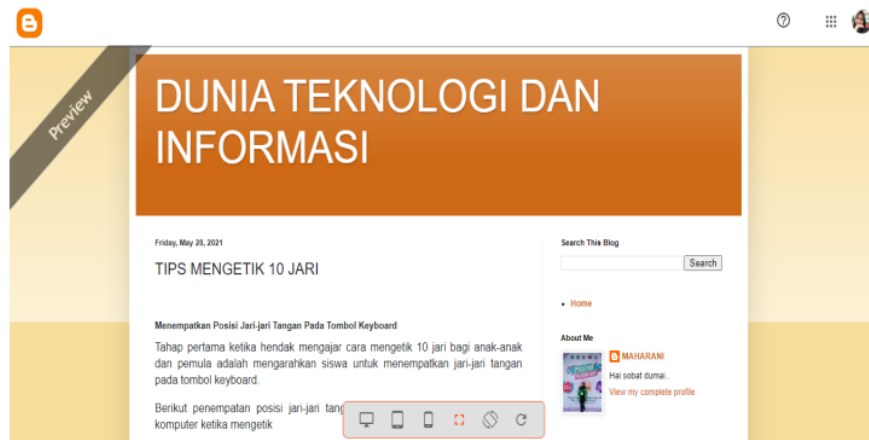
Preview

DUNIA TEKNOLOGI DAN INFORMASI

Friday, May 28, 2021

TIPS MENGETIK 10 JARI

Menempatkan Posisi Jari-jari Tangan Pada Tombol Keyboard

Tahap pertama ketika hendak mengajar cara mengetik 10 jari bagi anak-anak dan pemula adalah mengarahkan siswa untuk menempatkan jari-jari tangan pada tombol keyboard.

Berikut penempatan posisi jari-jari tang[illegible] komputer ketika mengetik

Search This Blog

Search

• Home

About Me

MAHARANI

Hai sobat dumai..

View my complete profile